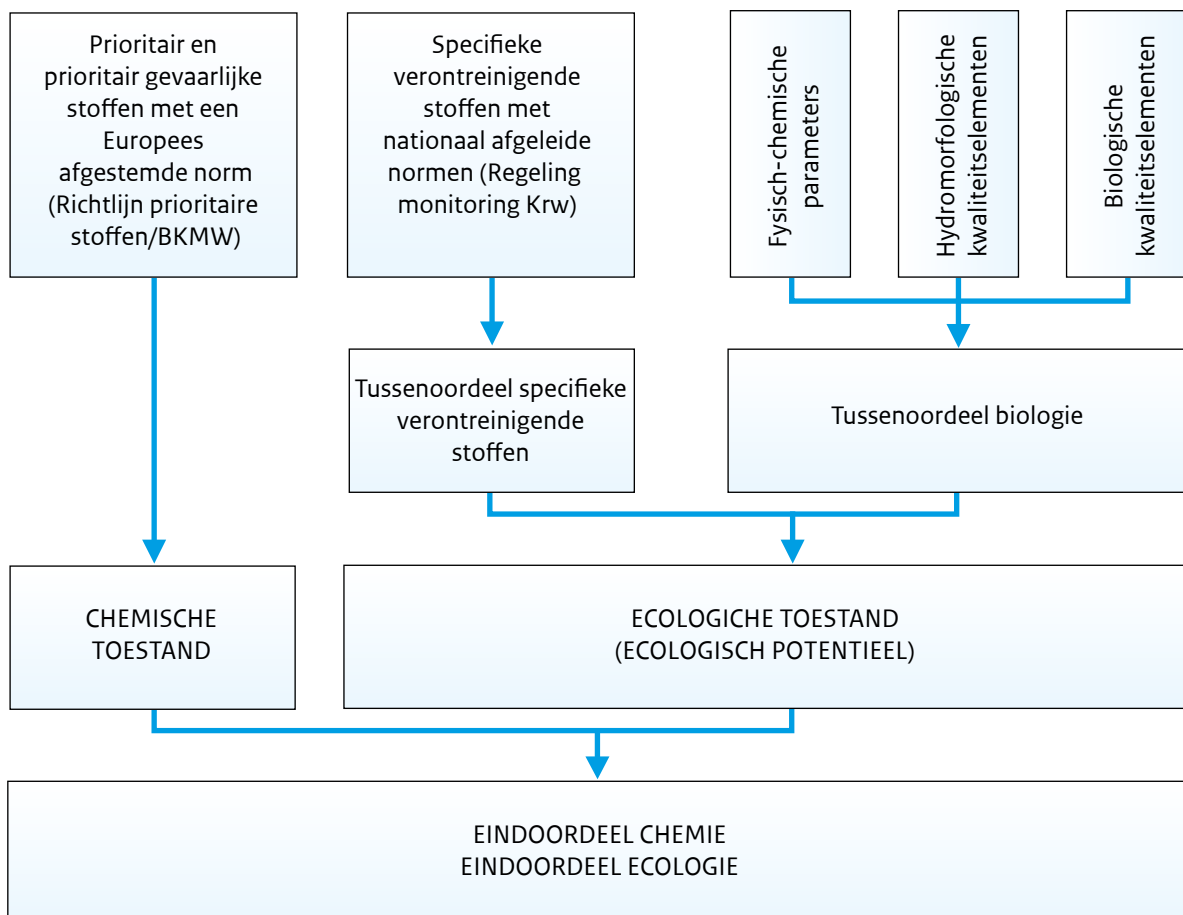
Prioritair en prioritair gevaarlijke stoffen met een Europees afgestemde norm (Richtlijn prioritaire stoffen/BKMW)

Specifieke verontreinigende stoffen met nationaal afgeleide normen (Regeling monitoring Krw)

Fysisch-chemische parameters

Hydromorfologische kwaliteitselementen

Biologische kwaliteitselementen

Tussenoordeel specifieke verontreinigende stoffen

Tussenoordeel biologie

CHEMISCHE TOESTAND

ECOLOGICHE TOESTAND (ECOLOGISCH POTENTIEEL)

EINDOORDEEL CHEMIE
EINDOORDEEL ECOLOGIE